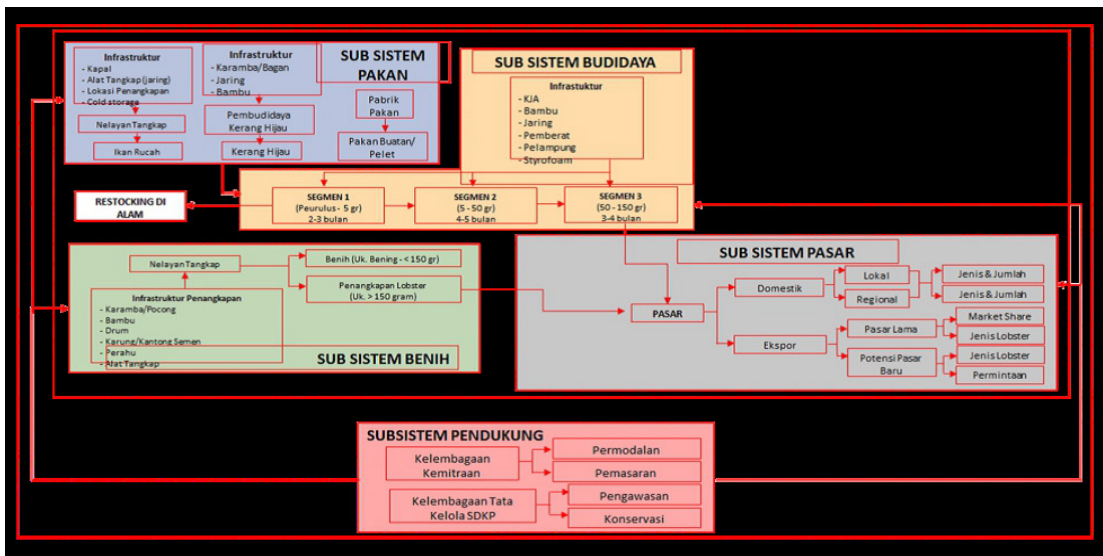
Infrastruktur
- Kapal
- Alat Tangkap (jaring)
- Lokasi Penangkapan
- Cold storage

Nelayan Tangkap

Ikan Rucah

Infrastruktur
- Karamba/Bagan
- Jaring
- Bambu

Pembudidaya Kerang Hijau

Kerang Hijau

SUB SISTEM PAKAN

Pabrik Pakan

Pakan Buatan/ Pelet

SUB SISTEM BUDIDAYA

Infrastuktur
- KJA
- Bambu
- Jaring
- Pemberat
- Pelampung
- Styrofoam

RESTOCKING DI ALAM

SEGMEN 1
(Peurulus - 5 gr)
2-3 bulan

SEGMEN 2
(5 - 50 gr)
4-5 bulan

SEGMEN 3
(50 - 150 gr)
3-4 bulan

Nelayan Tangkap

Benih (Uk. Bening - < 150 gr)

Penangkapan Lobster
(Uk. > 150 gram)

Infrastruktur Penangkapan
- Karamba/Pocong
- Bambu
- Drum
- Karung/Kantong Semen
- Perahu
- Alat Tangkap

SUB SISTEM BENIH

SUB SISTEM PASAR

PASAR

Domestik

Lokal

Regional

Jenis & Jumlah

Jenis & Jumlah

Ekspor

Pasar Lama

Potensi Pasar Baru

Market Share

Jenis Lobster

Jenis Lobster

Permintaan

SUBSISTEM PENDUKUNG

Kelembagaan Kemitraan

Permodalan

Pemasaran

Kelembagaan Tata Kelola SDKP

Pengawasan

Konservasi